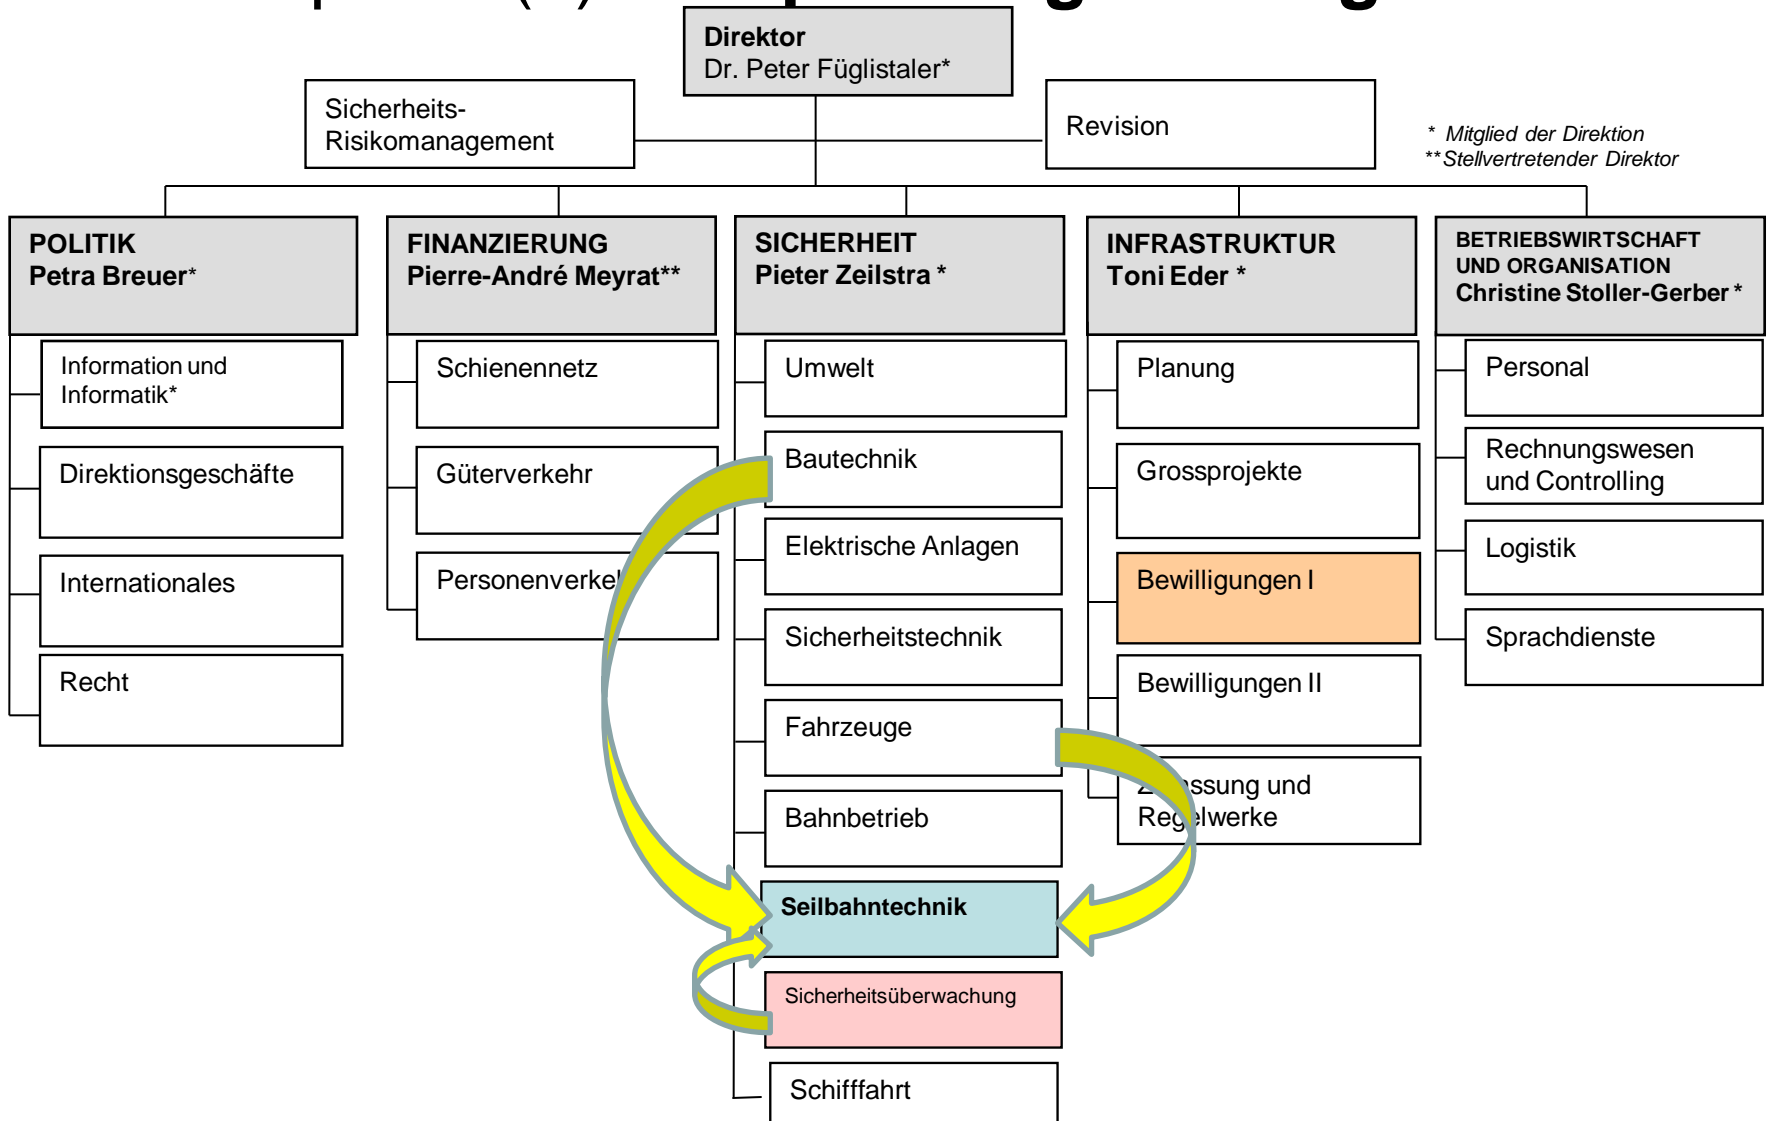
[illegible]

Direktor
Dr. Peter Füglistaler*

Sicherheits-Risikomanagement

Revision

* Mitglied der Direktion
** Stellvertretender Direktor

POLITIK
Petra Breuer*

Information und Informatik*

Direktionsgeschäfte

Internationales

Recht

FINANZIERUNG
Pierre-André Meyrat**

Schienennetz

Güterverkehr

Personenverke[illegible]

SICHERHEIT
Pieter Zeilstra *

Umwelt

Bautechnik

Elektrische Anlagen

Sicherheitstechnik

Fahrzeuge

Bahnbetrieb

Seilbahntechnik

Sicherheitsüberwachung

Schifffahrt

INFRASTRUKTUR
Toni Eder *

Planung

Grossprojekte

Bewilligungen I

Bewilligungen II

Z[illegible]ssung und Reg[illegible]lwerke

BETRIEBSWIRTSCHAFT UND ORGANISATION
Christine Stoller-Gerber *

Personal

Rechnungswesen und Controlling

Logistik

Sprachdienste